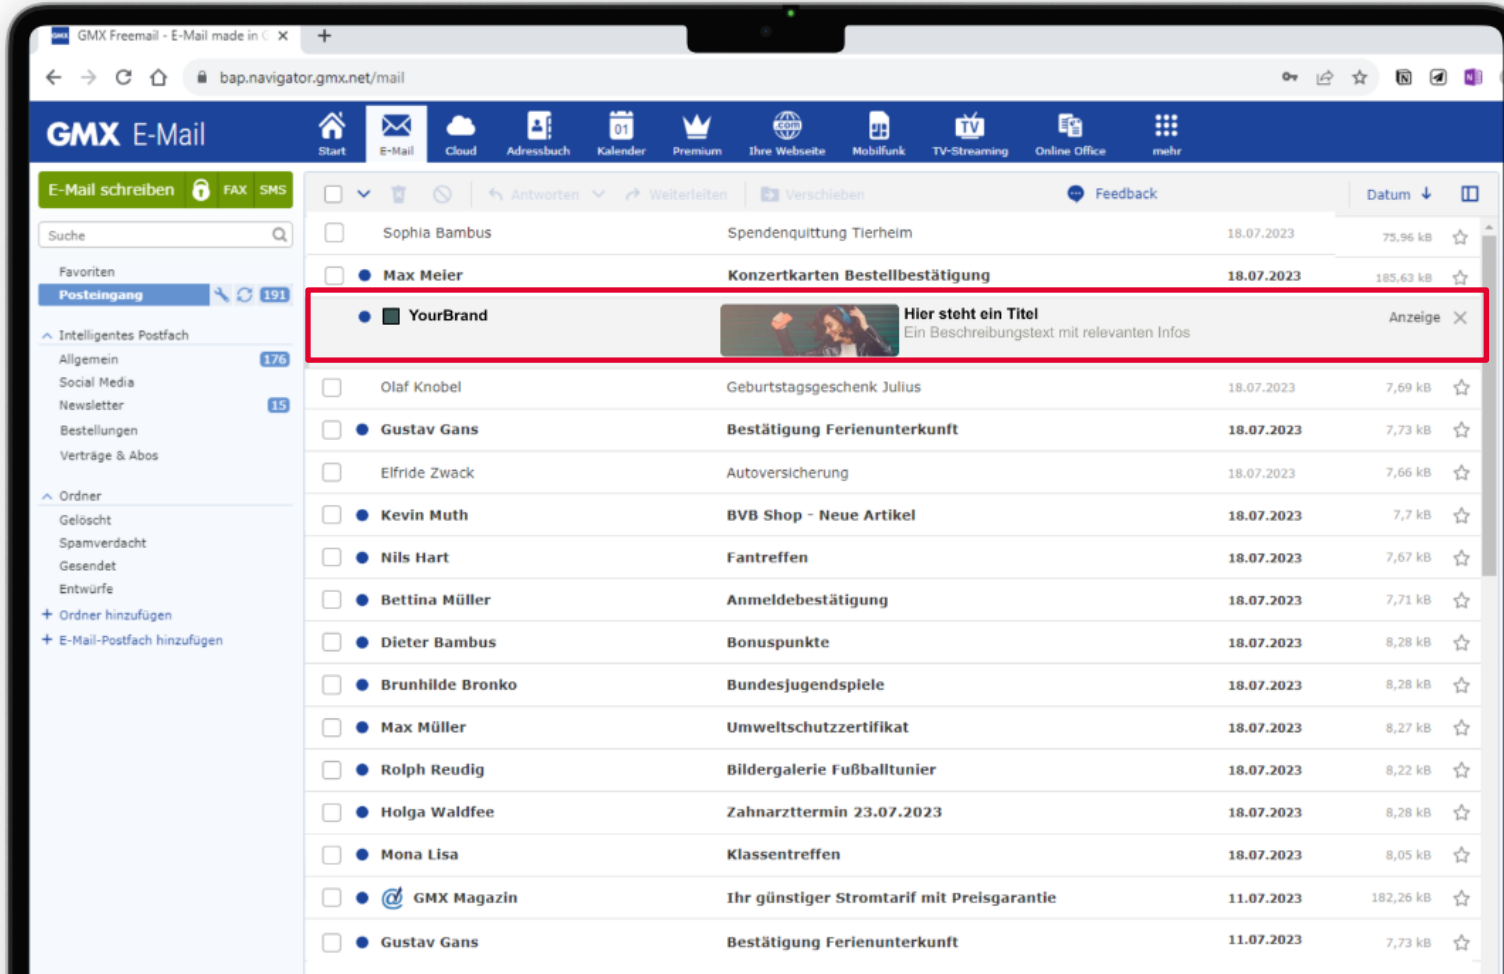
GMX Freemail - E-Mail made in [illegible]

bap.navigator.gmx.net/mail

GMX E-Mail

Start E-Mail Cloud Adressbuch 01 Kalender Premium Ihre Webseite Mobilfunk TV-Streaming Online Office mehr

E-Mail schreiben FAX SMS

Suche

Favoriten
Posteingang 191
Intelligentes Postfach
Allgemein 176
Social Media
Newsletter 15
Bestellungen
Verträge & Abos
Ordner
Gelöscht
Spamverdacht
Gesendet
Entwürfe
+ Ordner hinzufügen
+ E-Mail-Postfach hinzufügen

Antworten Weiterleiten Verschieben Feedback Datum

| | | | |
|---|---|---|---|
| Sophia Bambus | Spendenquittung Tierheim | 18.07.2023 | 75,96 kB |
| Max Meier | Konzertkarten Bestellbestätigung | 18.07.2023 | 185,63 kB |
| YourBrand | Hier steht ein Titel Ein Beschreibungstext mit relevanten Infos | Anzeige | |
| Olaf Knobel | Geburtstagsgeschenk Julius | 18.07.2023 | 7,69 kB |
| Gustav Gans | Bestätigung Ferienunterkunft | 18.07.2023 | 7,73 kB |
| Elfride Zwack | Autoversicherung | 18.07.2023 | 7,66 kB |
| Kevin Muth | BVB Shop - Neue Artikel | 18.07.2023 | 7,7 kB |
| Nils Hart | Fantreffen | 18.07.2023 | 7,67 kB |
| Bettina Müller | Anmeldebestätigung | 18.07.2023 | 7,71 kB |
| Dieter Bambus | Bonuspunkte | 18.07.2023 | 8,28 kB |
| Brunhilde Bronko | Bundesjugendspiele | 18.07.2023 | 8,28 kB |
| Max Müller | Umweltschutzzertifikat | 18.07.2023 | 8,27 kB |
| Rolph Reudig | Bildergalerie Fußballtunier | 18.07.2023 | 8,22 kB |
| Holga Waldfee | Zahnarzttermin 23.07.2023 | 18.07.2023 | 8,28 kB |
| Mona Lisa | Klassentreffen | 18.07.2023 | 8,05 kB |
| GMX Magazin | Ihr günstiger Stromtarif mit Preisgarantie | 11.07.2023 | 182,26 kB |
| Gustav Gans | Bestätigung Ferienunterkunft | 11.07.2023 | 7,73 kB |